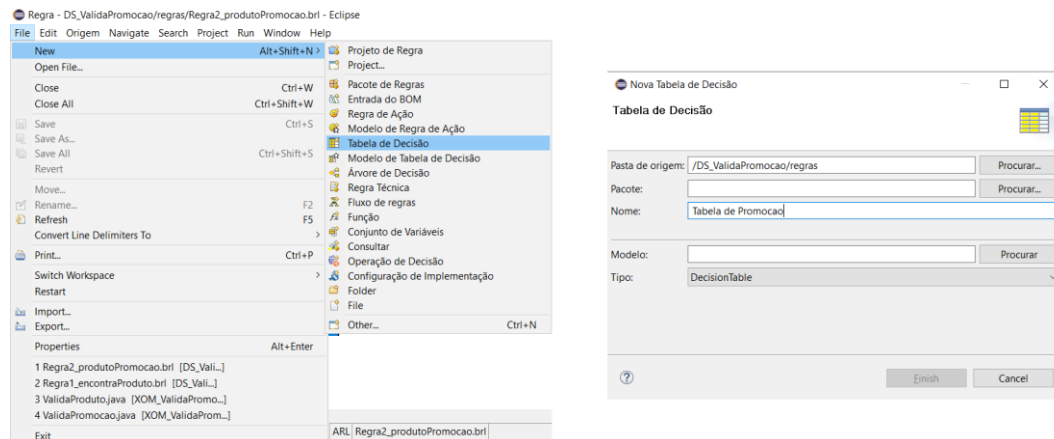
Regra - DS_ValidaPromocao/regras/Regra2_produtoPromocao.brl - Eclipse

File Edit Origem Navigate Search Project Run Window Help

New Alt+Shift+N >
Open File...
Close Ctrl+W
Close All Ctrl+Shift+W
Save Ctrl+S
Save As...
Save All Ctrl+Shift+S
Revert
Move...
Rename... F2
Refresh F5
Convert Line Delimiters To >
Print... Ctrl+P
Switch Workspace >
Restart
Import...
Export...
Properties Alt+Enter
1 Regra2_produtoPromocao.brl [DS_Vali...]
2 Regra1_encontraProduto.brl [DS_Vali...]
3 ValidaProduto.java [XOM_ValidaPromo...]
4 ValidaPromocao.java [XOM_ValidaProm...]
Exit

Projeto de Regra
Project...
Pacote de Regras
Entrada do BOM
Regra de Ação
Modelo de Regra de Ação
Tabela de Decisão
Modelo de Tabela de Decisão
Árvore de Decisão
Regra Técnica
Fluxo de regras
Função
Conjunto de Variáveis
Consultar
Operação de Decisão
Configuração de Implementação
Folder
File
Other... Ctrl+N

ARL Regra2_produtoPromocao.brl

Nova Tabela de Decisão

Tabela de Decisão

Pasta de origem: /DS_ValidaPromocao/regras Procurar...
Pacote: Procurar...
Nome: Tabela de Promocao
Modelo: Procurar
Tipo: DecisionTable

?
Finish Cancel